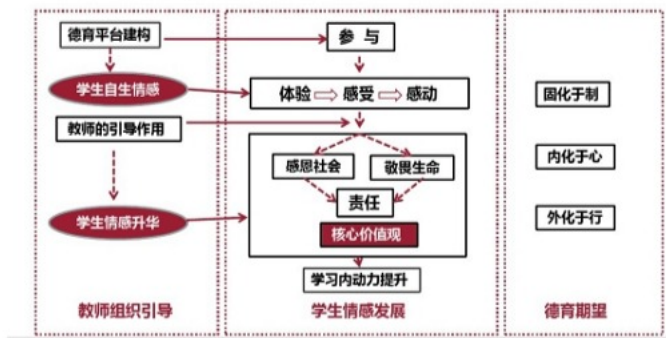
德育平台建构

学生自生情感

教师的引导作用

学生情感升华

教师组织引导

参 与

体验 ⟹ 感受 ⟹ 感动

感恩社会

敬畏生命

责任

核心价值观

学习内动力提升

学生情感发展

固化于制

内化于心

外化于行

德育期望